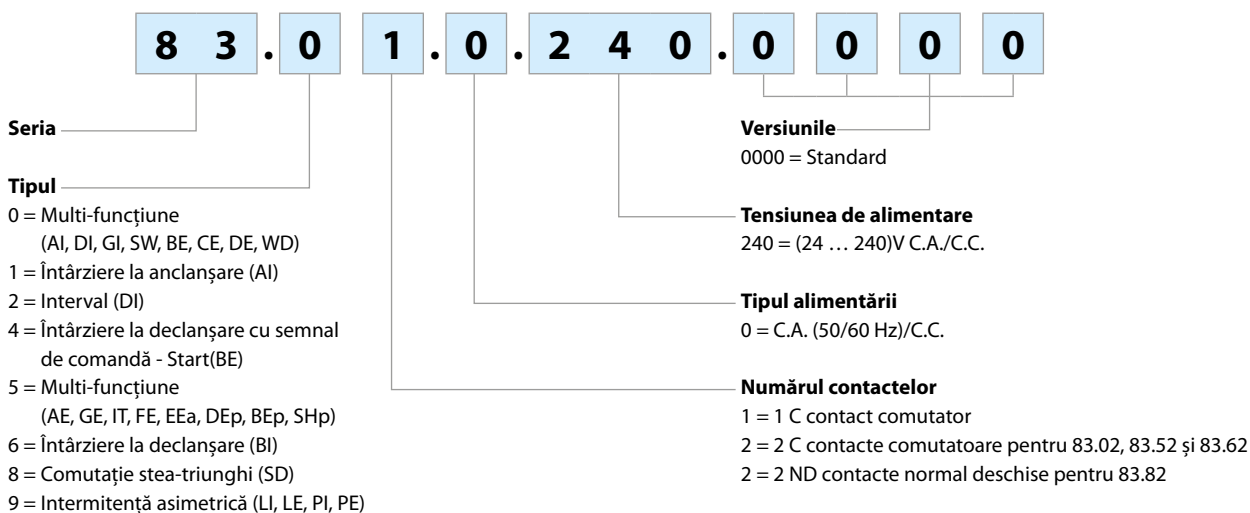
8 3 . 0 1 . 0 . 2 4 0 . 0 0 0 0

Seria

Tipul
0 = Multi-funcțiune (AI, DI, GI, SW, BE, CE, DE, WD)
1 = Întârziere la anclanșare (AI)
2 = Interval (DI)
4 = Întârziere la declanșare cu semnal de comandă - Start(BE)
5 = Multi-funcțiune (AE, GE, IT, FE, EEa, DEp, BEp, SHp)
6 = Întârziere la declanșare (BI)
8 = Comutație stea-triunghi (SD)
9 = Intermitență asimetrică (LI, LE, PI, PE)

Versiunile
0000 = Standard

Tensiunea de alimentare
240 = (24 … 240)V C.A./C.C.

Tipul alimentării
0 = C.A. (50/60 Hz)/C.C.

Numărul contactelor
1 = 1 C contact comutator
2 = 2 C contacte comutatoare pentru 83.02, 83.52 și 83.62
2 = 2 ND contacte normal deschise pentru 83.82